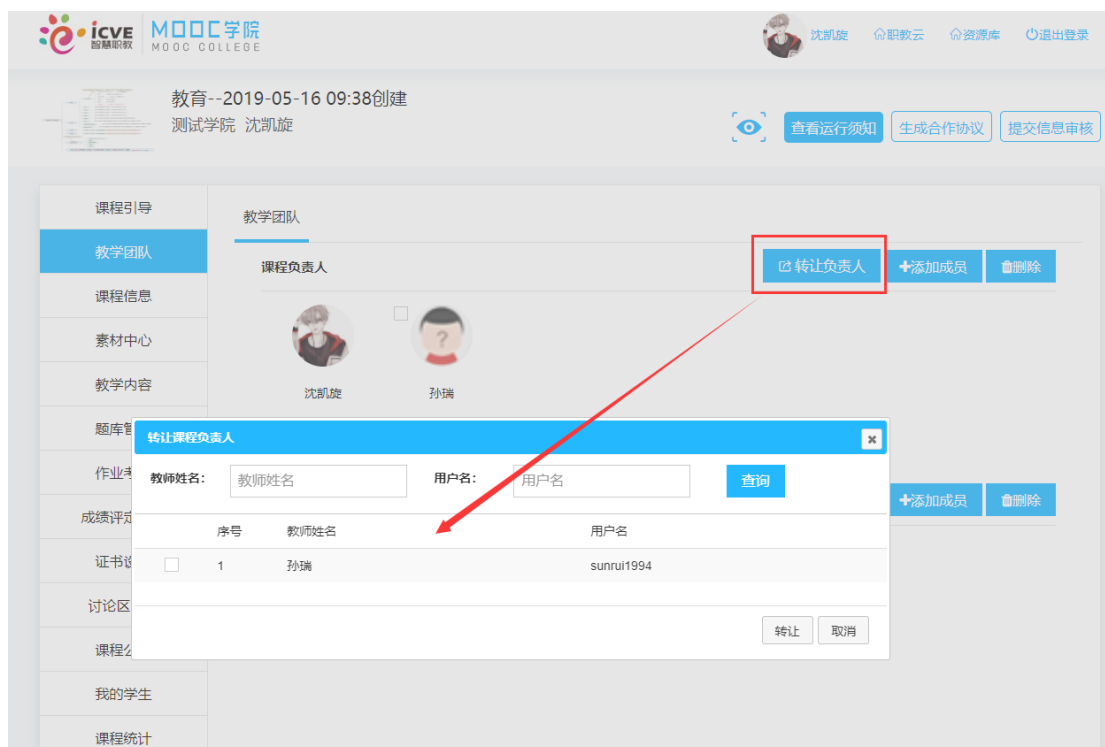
icve 智慧职教 MOOC学院 MOOC COLLEGE

沈凯旋 职教云 资源库 退出登录

教育--2019-05-16 09:38创建
测试学院 沈凯旋

查看运行须知 生成合作协议 提交信息审核

课程引导
教学团队
课程信息
素材中心
教学内容
题库管
作业考
成绩评定
证书设
讨论区
课程公
我的学生
课程统计

教学团队

课程负责人

转让负责人 +添加成员 删除

沈凯旋 孙瑞

+添加成员 删除

转让课程负责人

教师姓名: 教师姓名 用户名: 用户名 查询

| | 序号 | 教师姓名 | 用户名 |
|---|---|---|---|
| | 1 | 孙瑞 | sunrui1994 |

转让 取消